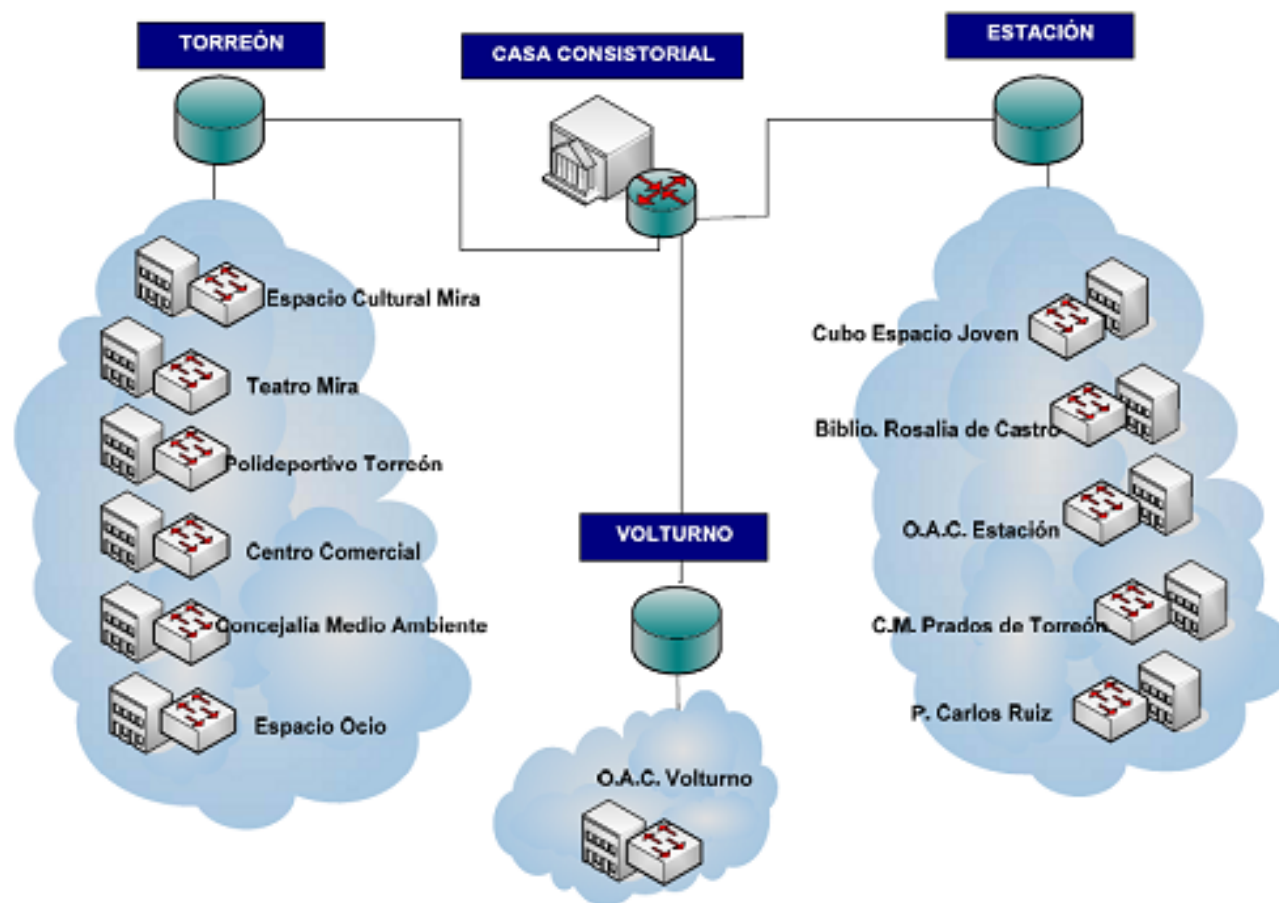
TORREÓN

CASA CONSISTORIAL

ESTACIÓN

Espacio Cultural Mira

Teatro Mira

Polideportivo Torreón

Centro Comercial

Concejalia Medio Ambiente

Espacio Ocio

Cubo Espacio Joven

Biblio. Rosalia de Castro

O.A.C. Estación

C.M. Prados de Torreón

P. Carlos Ruiz

VOLTURNO

O.A.C. Volturno